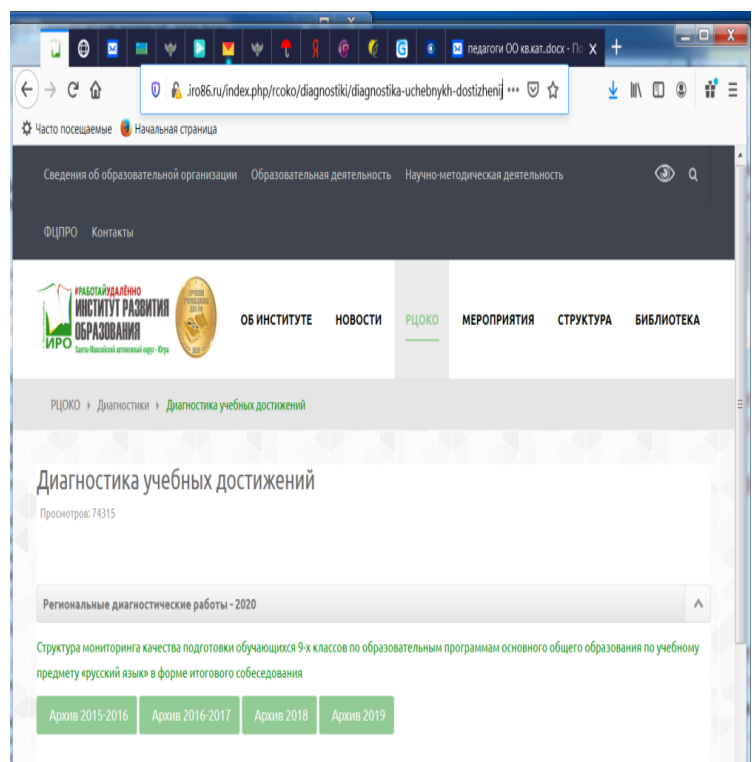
G
педагоги ОО кв.кат..docx - По X

.iro86.ru/index.php/rcoko/diagnostiki/diagnostika-uchebnykh-dostizhenij •••

Часто посещаемые   Начальная страница

Сведения об образовательной организации   Образовательная деятельность   Научно-методическая деятельность

ФЦПРО   Контакты

#РАБОТАЙУДАЛЁННО
ИНСТИТУТ РАЗВИТИЯ ОБРАЗОВАНИЯ
ИРО
Ханты-Мансийский автономный округ - Югра

ОБ ИНСТИТУТЕ   НОВОСТИ   РЦОКО   МЕРОПРИЯТИЯ   СТРУКТУРА   БИБЛИОТЕКА

РЦОКО › Диагностики › Диагностика учебных достижений

Диагностика учебных достижений

Просмотров: 74315

Региональные диагностические работы - 2020

Структура мониторинга качества подготовки обучающихся 9-х классов по образовательным программам основного общего образования по учебному предмету «русский язык» в форме итогового собеседования

Архив 2015-2016   Архив 2016-2017   Архив 2018   Архив 2019